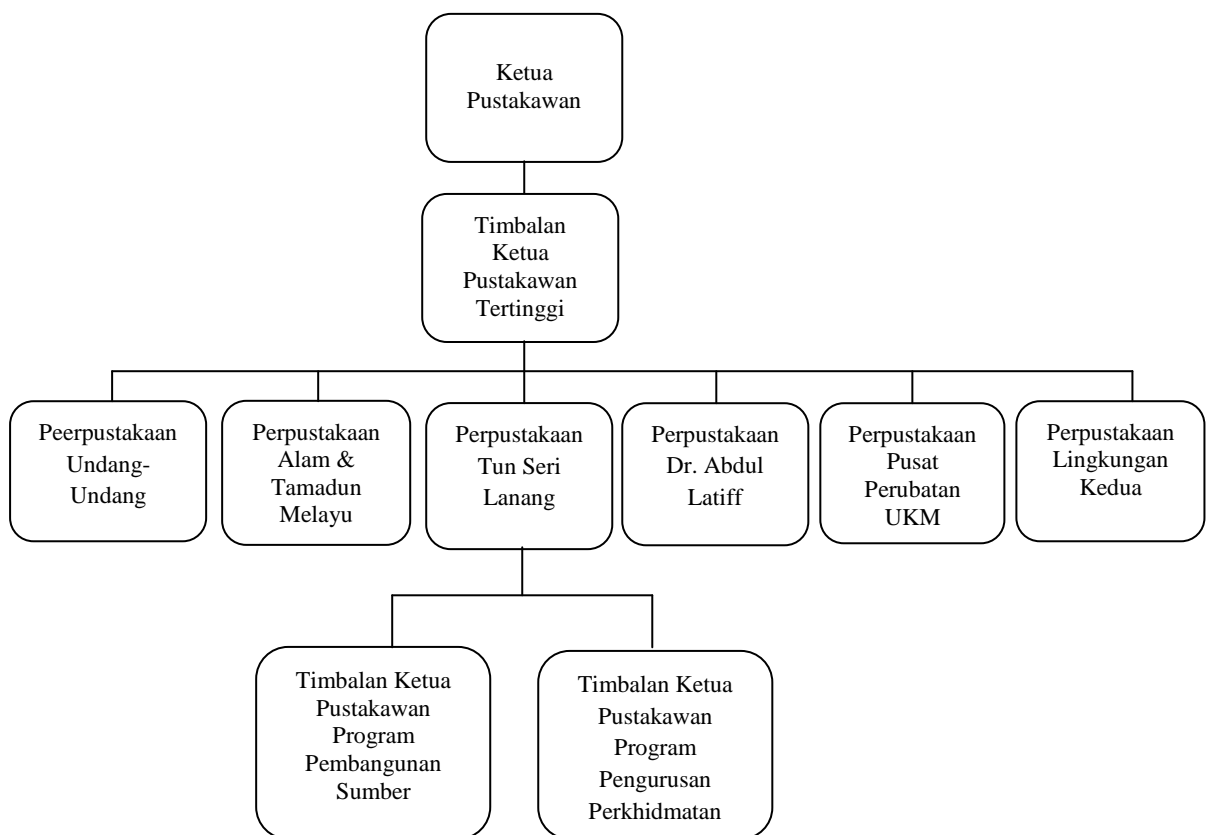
Ketua Pustakawan

Timbalan Ketua Pustakawan Tertinggi

Peerpustakaan Undang-Undang

Perpustakaan Alam & Tamadun Melayu

Perpustakaan Tun Seri Lanang

Perpustakaan Dr. Abdul Latiff

Perpustakaan Pusat Perubatan UKM

Perpustakaan Lingkungan Kedua

Timbalan Ketua Pustakawan Program Pembangunan Sumber

Timbalan Ketua Pustakawan Program Pengurusan Perkhidmatan